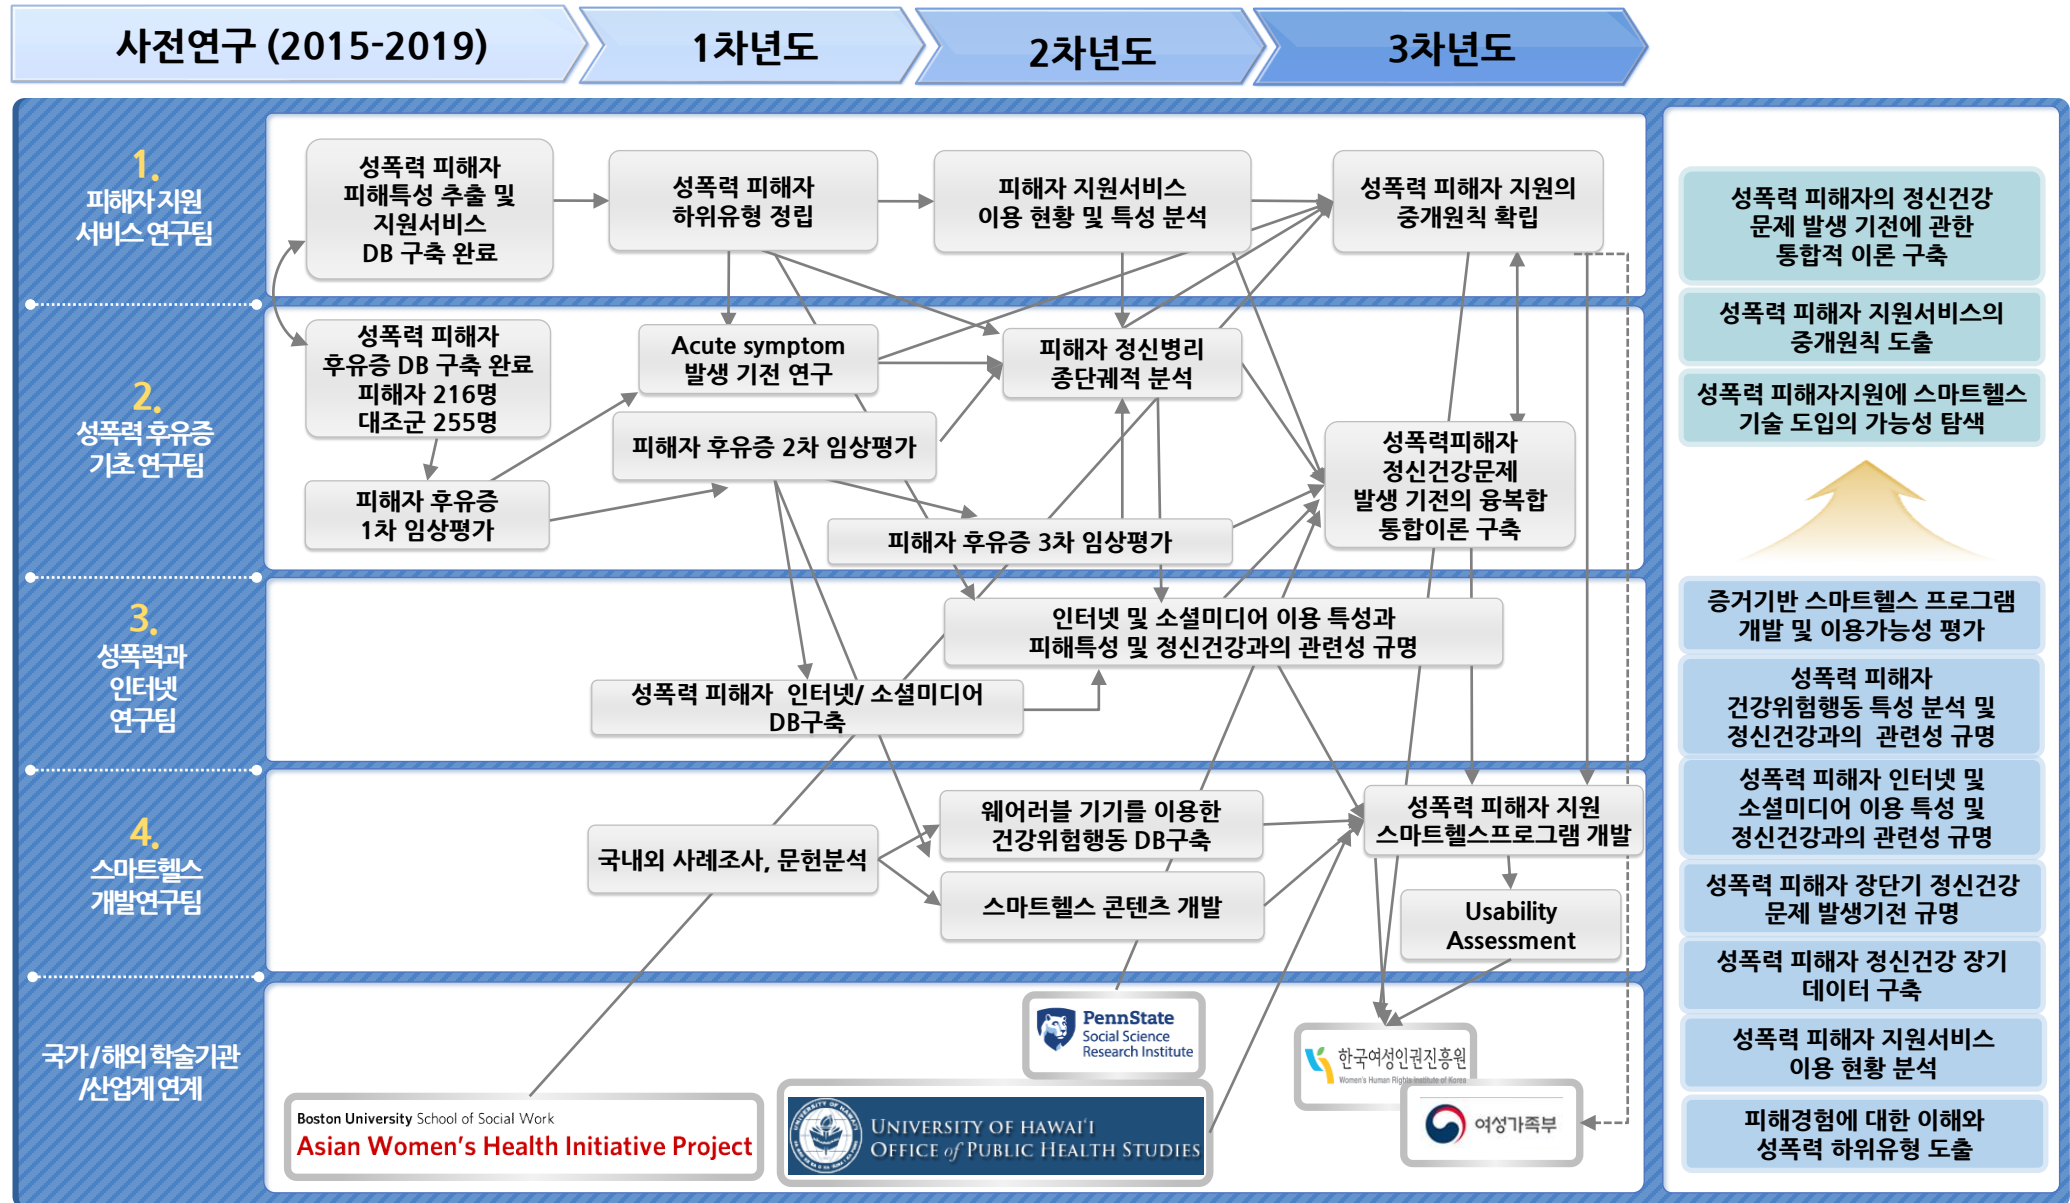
사전연구 (2015-2019)
1차년도
2차년도
3차년도

1.
피해자 지원
서비스 연구팀

성폭력 피해자 피해특성 추출 및 지원서비스 DB 구축 완료
성폭력 피해자 하위유형 정립
피해자 지원서비스 이용 현황 및 특성 분석
성폭력 피해자 지원의 중개원칙 확립

2.
성폭력 후유증
기초 연구팀

성폭력 피해자 후유증 DB 구축 완료 피해자 216명 대조군 255명
Acute symptom 발생 기전 연구
피해자 정신병리 종단궤적 분석
피해자 후유증 2차 임상평가
피해자 후유증 1차 임상평가
성폭력피해자 정신건강문제 발생 기전의 융복합 통합이론 구축
피해자 후유증 3차 임상평가

3.
성폭력과
인터넷
연구팀

인터넷 및 소셜미디어 이용 특성과 피해특성 및 정신건강과의 관련성 규명
성폭력 피해자 인터넷/ 소셜미디어 DB구축

4.
스마트헬스
개발연구팀

웨어러블 기기를 이용한 건강위험행동 DB구축
국내외 사례조사, 문헌분석
성폭력 피해자 지원 스마트헬스프로그램 개발
스마트헬스 콘텐츠 개발
Usability Assessment

국가/해외 학술기관
/산업계 연계

PennState Social Science Research Institute
한국여성인권진흥원 Women's Human Rights Institute of Korea
Boston University School of Social Work
Asian Women's Health Initiative Project
University of Hawai'i Office of Public Health Studies
여성가족부

성폭력 피해자의 정신건강 문제 발생 기전에 관한 통합적 이론 구축
성폭력 피해자 지원서비스의 중개원칙 도출
성폭력 피해자지원에 스마트헬스 기술 도입의 가능성 탐색
증거기반 스마트헬스 프로그램 개발 및 이용가능성 평가
성폭력 피해자 건강위험행동 특성 분석 및 정신건강과의 관련성 규명
성폭력 피해자 인터넷 및 소셜미디어 이용 특성 및 정신건강과의 관련성 규명
성폭력 피해자 장단기 정신건강 문제 발생기전 규명
성폭력 피해자 정신건강 장기 데이터 구축
성폭력 피해자 지원서비스 이용 현황 분석
피해경험에 대한 이해와 성폭력 하위유형 도출